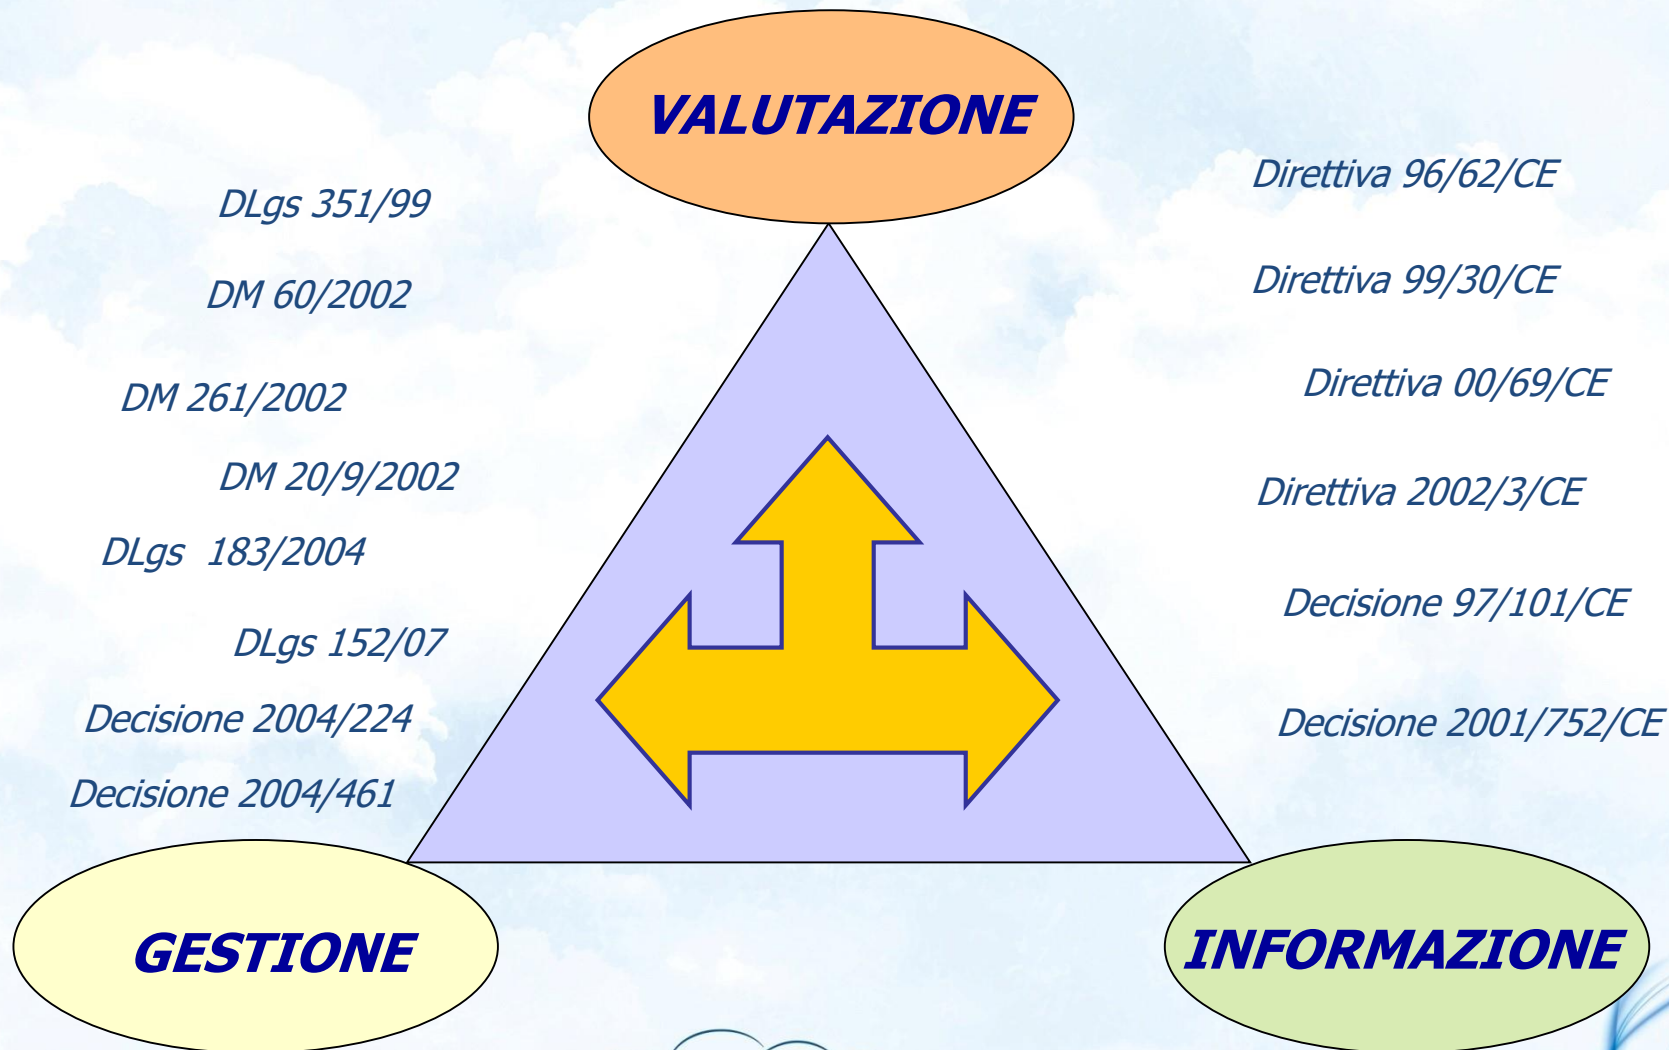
VALUTAZIONE

DLgs 351/99

DM 60/2002

DM 261/2002

DM 20/9/2002

DLgs 183/2004

DLgs 152/07

Decisione 2004/224

Decisione 2004/461

Direttiva 96/62/CE

Direttiva 99/30/CE

Direttiva 00/69/CE

Direttiva 2002/3/CE

Decisione 97/101/CE

Decisione 2001/752/CE

GESTIONE

INFORMAZIONE